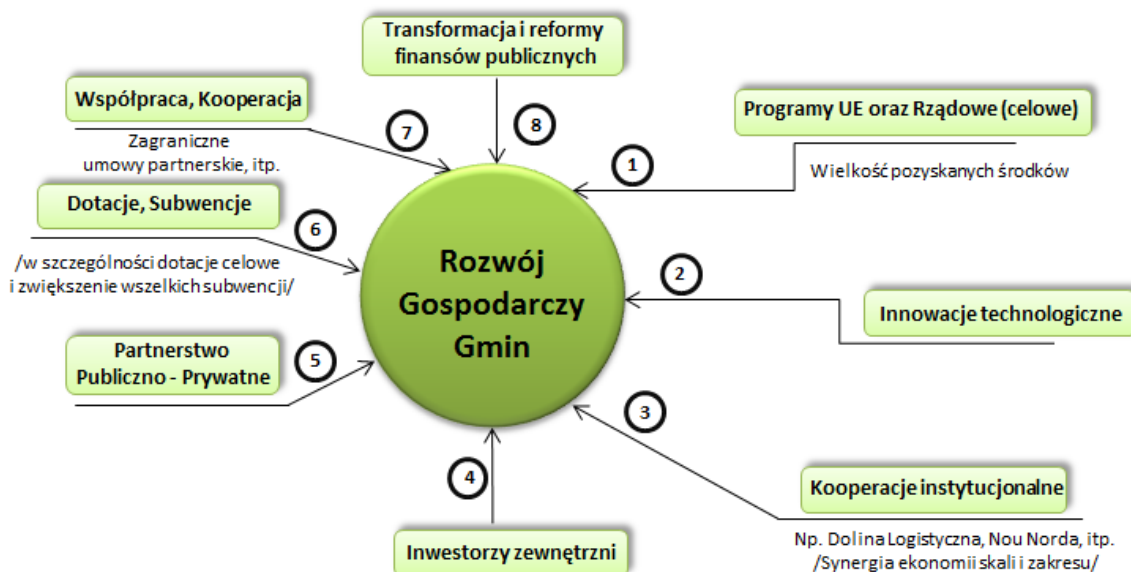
Transformacja i reformy finansów publicznych

Współpraca, Kooperacja

Zagraniczne umowy partnerskie, itp.

7

8

Programy UE oraz Rządowe (celowe)

1

Wielkość pozyskanych środków

Dotacje, Subwencje

6

/w szczególności dotacje celowe i zwiększenie wszelkich subwencji/

Rozwój Gospodarczy Gmin

2

Innowacje technologiczne

Partnerstwo Publiczno - Prywatne

5

3

4

Kooperacje instytucjonalne

Np. Dolina Logistyczna, Nou Norda, itp. /Synergia ekonomii skali i zakresu/

Inwestorzy zewnętrzni